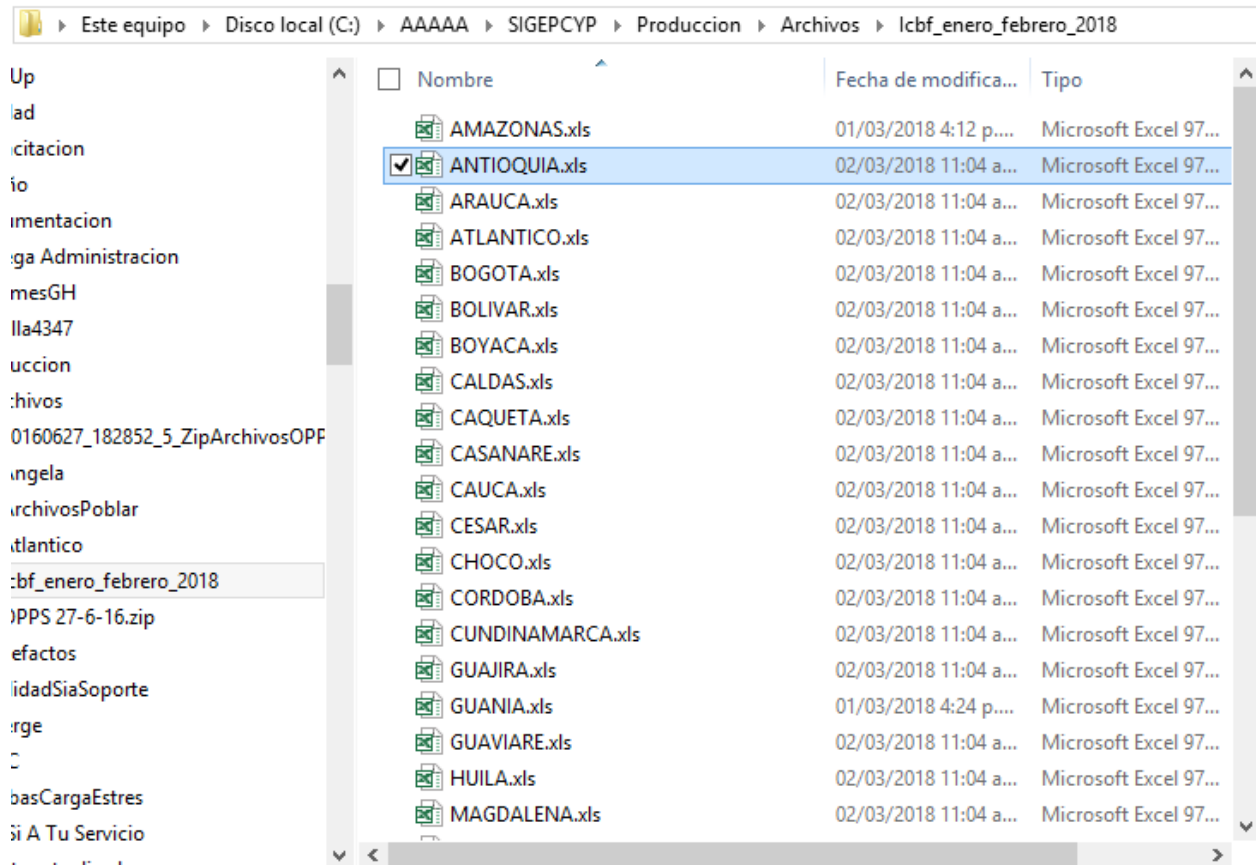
Este equipo > Disco local (C:) > AAAAA > SIGEPCYP > Produccion > Archivos > Icbf_enero_febrero_2018

Up
lad
citacion
io
imentacion
ga Administracion
mesGH
lla4347
uccion
chivos
0160627_182852_5_ZipArchivosOPP
ngela
rchivosPoblar
tlantico
cbf_enero_febrero_2018
PPS 27-6-16.zip
efactos
lidadSiaSoporte
rge
C
basCargaEstres
i A Tu Servicio

| Nombre | Fecha de modifica... | Tipo |
|---|---|---|
| AMAZONAS.xls | 01/03/2018 4:12 p.... | Microsoft Excel 97... |
| ANTIOQUIA.xls | 02/03/2018 11:04 a... | Microsoft Excel 97... |
| ARAUCA.xls | 02/03/2018 11:04 a... | Microsoft Excel 97... |
| ATLANTICO.xls | 02/03/2018 11:04 a... | Microsoft Excel 97... |
| BOGOTA.xls | 02/03/2018 11:04 a... | Microsoft Excel 97... |
| BOLIVAR.xls | 02/03/2018 11:04 a... | Microsoft Excel 97... |
| BOYACA.xls | 02/03/2018 11:04 a... | Microsoft Excel 97... |
| CALDAS.xls | 02/03/2018 11:04 a... | Microsoft Excel 97... |
| CAQUETA.xls | 02/03/2018 11:04 a... | Microsoft Excel 97... |
| CASANARE.xls | 02/03/2018 11:04 a... | Microsoft Excel 97... |
| CAUCA.xls | 02/03/2018 11:04 a... | Microsoft Excel 97... |
| CESAR.xls | 02/03/2018 11:04 a... | Microsoft Excel 97... |
| CHOCO.xls | 02/03/2018 11:04 a... | Microsoft Excel 97... |
| CORDOBA.xls | 02/03/2018 11:04 a... | Microsoft Excel 97... |
| CUNDINAMARCA.xls | 02/03/2018 11:04 a... | Microsoft Excel 97... |
| GUAJIRA.xls | 02/03/2018 11:04 a... | Microsoft Excel 97... |
| GUANIA.xls | 01/03/2018 4:24 p.... | Microsoft Excel 97... |
| GUAVIARE.xls | 02/03/2018 11:04 a... | Microsoft Excel 97... |
| HUILA.xls | 02/03/2018 11:04 a... | Microsoft Excel 97... |
| MAGDALENA.xls | 02/03/2018 11:04 a... | Microsoft Excel 97... |